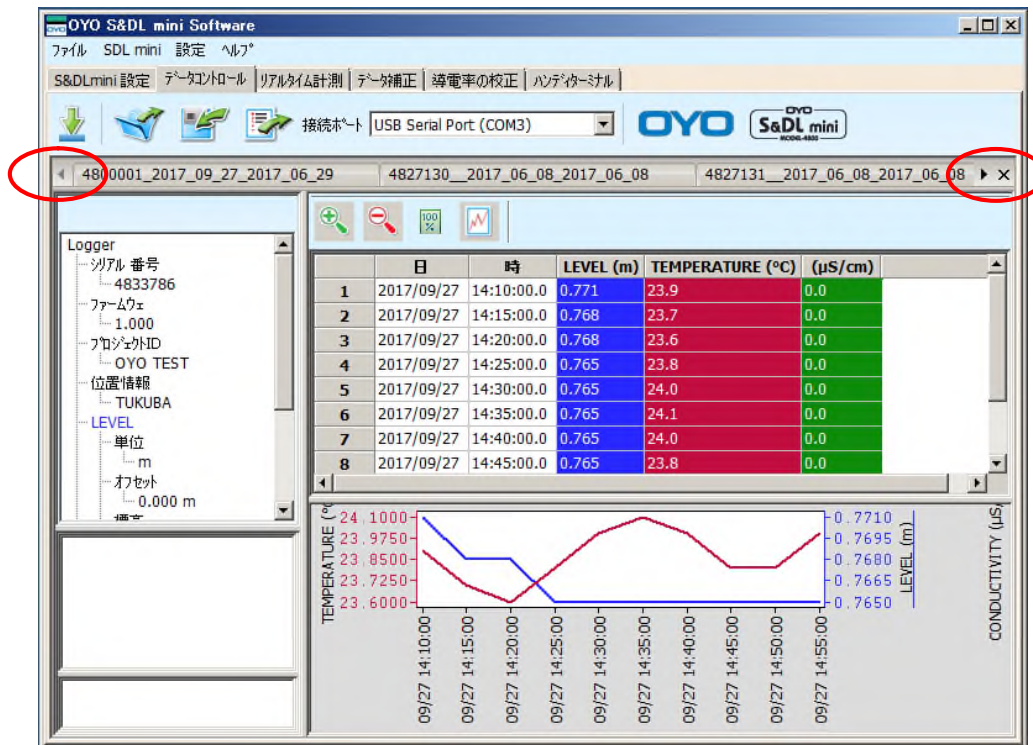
OYO S&DL mini Software

ファイル SDL mini 設定 ヘルプ

S&DLmini 設定 | データコントロール | リアルタイム計測 | データ補正 | 導電率の校正 | ハンディターミナル

接続ポート USB Serial Port (COM3)

OYO S&DL mini

4800001_2017_09_27_2017_06_29 | 4827130__2017_06_08_2017_06_08 | 4827131__2017_06_08_2017_06_08

Logger
シリアル 番号
4833786
ファームウェ
1.000
プロジェクトID
OYO TEST
位置情報
TUKUBA
LEVEL
単位
m
オフセット
0.000 m

| | 日 | 時 | LEVEL (m) | TEMPERATURE (°C) | (µS/cm) |
|---|---|---|---|---|---|
| 1 | 2017/09/27 | 14:10:00.0 | 0.771 | 23.9 | 0.0 |
| 2 | 2017/09/27 | 14:15:00.0 | 0.768 | 23.7 | 0.0 |
| 3 | 2017/09/27 | 14:20:00.0 | 0.768 | 23.6 | 0.0 |
| 4 | 2017/09/27 | 14:25:00.0 | 0.765 | 23.8 | 0.0 |
| 5 | 2017/09/27 | 14:30:00.0 | 0.765 | 24.0 | 0.0 |
| 6 | 2017/09/27 | 14:35:00.0 | 0.765 | 24.1 | 0.0 |
| 7 | 2017/09/27 | 14:40:00.0 | 0.765 | 24.0 | 0.0 |
| 8 | 2017/09/27 | 14:45:00.0 | 0.765 | 23.8 | 0.0 |

TEMPERATURE (°
24.1000
23.9750
23.8500
23.7250
23.6000
0.7710
0.7695
0.7680
0.7665
0.7650
LEVEL (m)
CONDUCTIVITY (µS
09/27 14:10:00
09/27 14:15:00
09/27 14:20:00
09/27 14:25:00
09/27 14:30:00
09/27 14:35:00
09/27 14:40:00
09/27 14:45:00
09/27 14:50:00
09/27 14:55:00